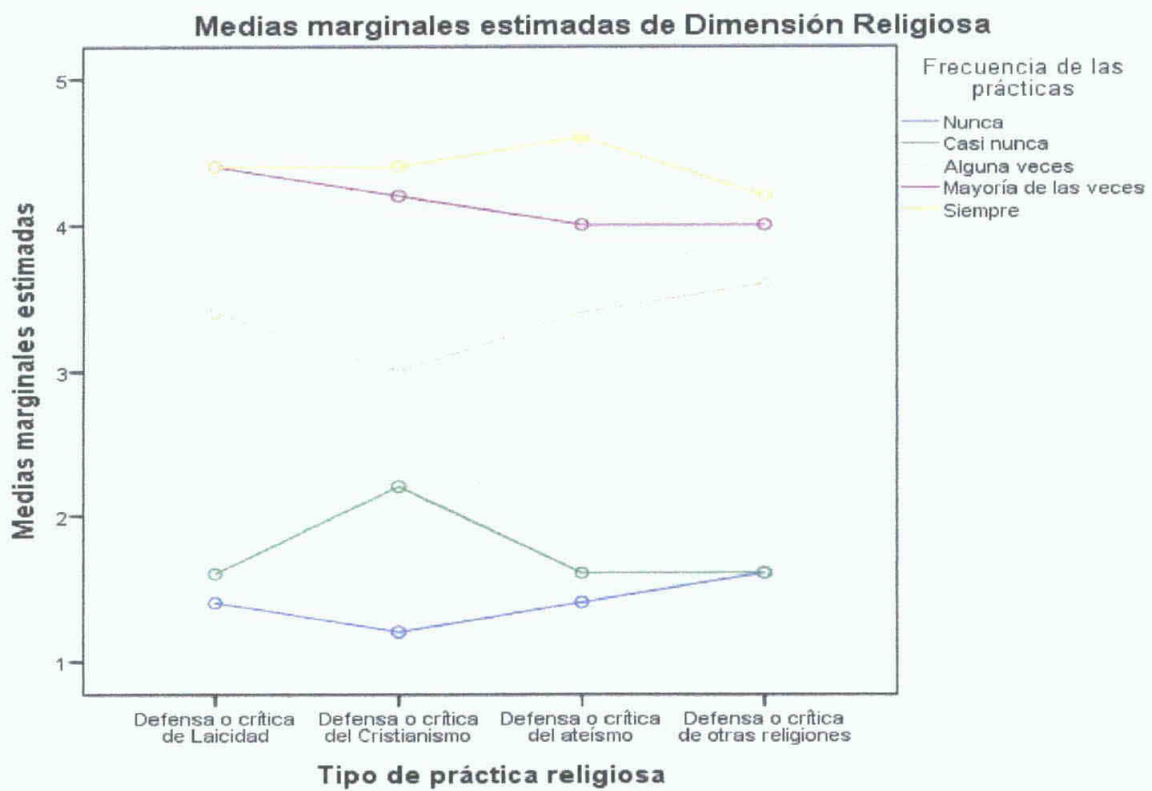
Medias marginales estimadas de Dimensión Religiosa

Medias marginales estimadas

5
4
3
2
1

Frecuencia de las prácticas
Nunca
Casi nunca
Alguna veces
Mayoría de las veces
Siempre

Defensa o crítica de Laicidad
Defensa o crítica del Cristianismo
Defensa o crítica del ateísmo
Defensa o crítica de otras religiones

Tipo de práctica religiosa